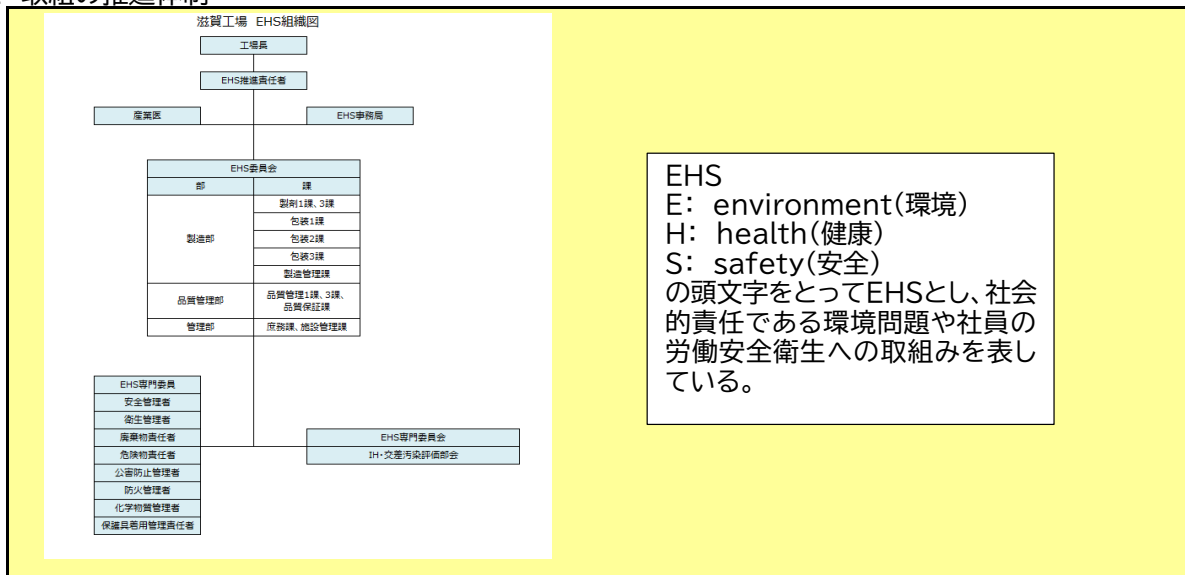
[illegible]

滋賀工場 EHS組織図

工場長

EHS推進責任者

産業医

EHS事務局

EHS委員会

| 部 | 課 |
|---|---|
| 製造部 | 製剤1課、3課 |
| | 包装1課 |
| | 包装2課 |
| | 包装3課 |
| | 製造管理課 |
| 品質管理部 | 品質管理1課、3課、品質保証課 |
| 管理部 | 庶務課、施設管理課 |

EHS専門委員
安全管理者
衛生管理者
廃棄物責任者
危険物責任者
公害防止管理者
防火管理者
化学物質管理者
保護具着用管理責任者

EHS専門委員会
IH・交差汚染評価部会

EHS
E: environment(環境)
H: health(健康)
S: safety(安全)
の頭文字をとってEHSとし、社会的責任である環境問題や社員の労働安全衛生への取組みを表している。